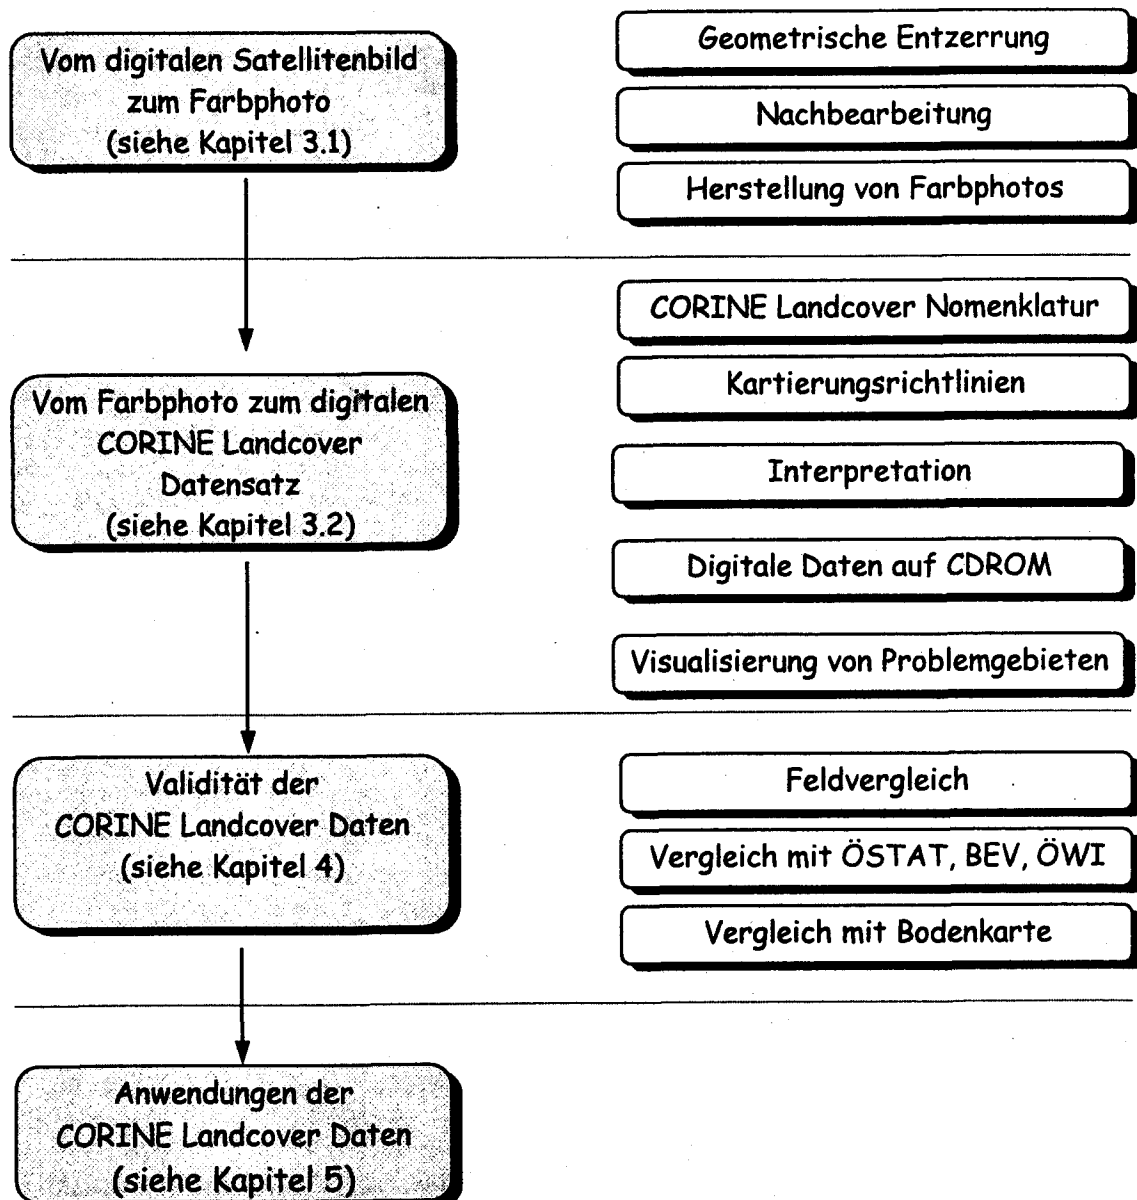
Vom digitalen Satellitenbild zum Farbphoto (siehe Kapitel 3.1)

Geometrische Entzerrung

Nachbearbeitung

Herstellung von Farbphotos

CORINE Landcover Nomenklatur

Kartierungsrichtlinien

Vom Farbphoto zum digitalen CORINE Landcover Datensatz (siehe Kapitel 3.2)

Interpretation

Digitale Daten auf CDROM

Visualisierung von Problemgebieten

Validität der CORINE Landcover Daten (siehe Kapitel 4)

Feldvergleich

Vergleich mit ÖSTAT, BEV, ÖWI

Vergleich mit Bodenkarte

Anwendungen der CORINE Landcover Daten (siehe Kapitel 5)